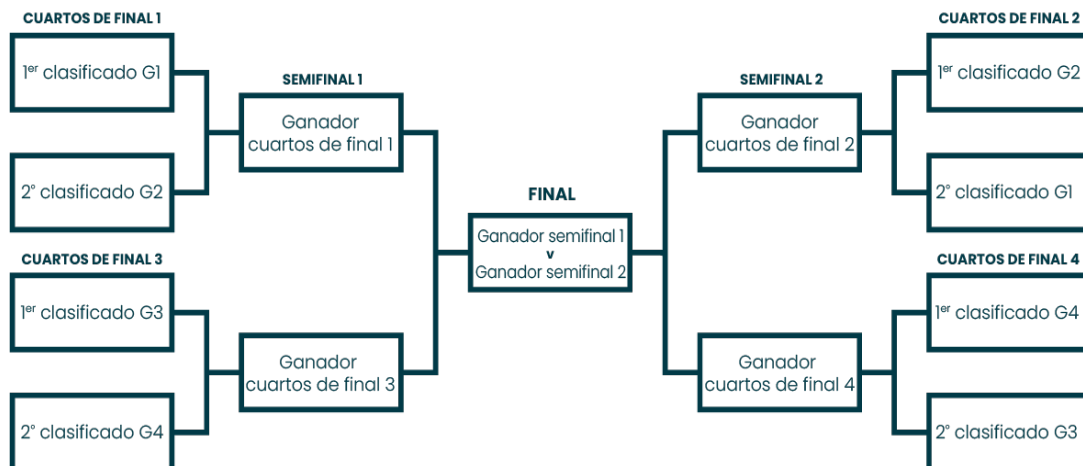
CUARTOS DE FINAL 1

1$^{er}$ clasificado G1

2° clasificado G2

SEMIFINAL 1

Ganador cuartos de final 1

CUARTOS DE FINAL 3

1$^{er}$ clasificado G3

2° clasificado G4

Ganador cuartos de final 3

FINAL

Ganador semifinal 1
v
Ganador semifinal 2

SEMIFINAL 2

Ganador cuartos de final 2

Ganador cuartos de final 4

CUARTOS DE FINAL 2

1$^{er}$ clasificado G2

2° clasificado G1

CUARTOS DE FINAL 4

1$^{er}$ clasificado G4

2° clasificado G3